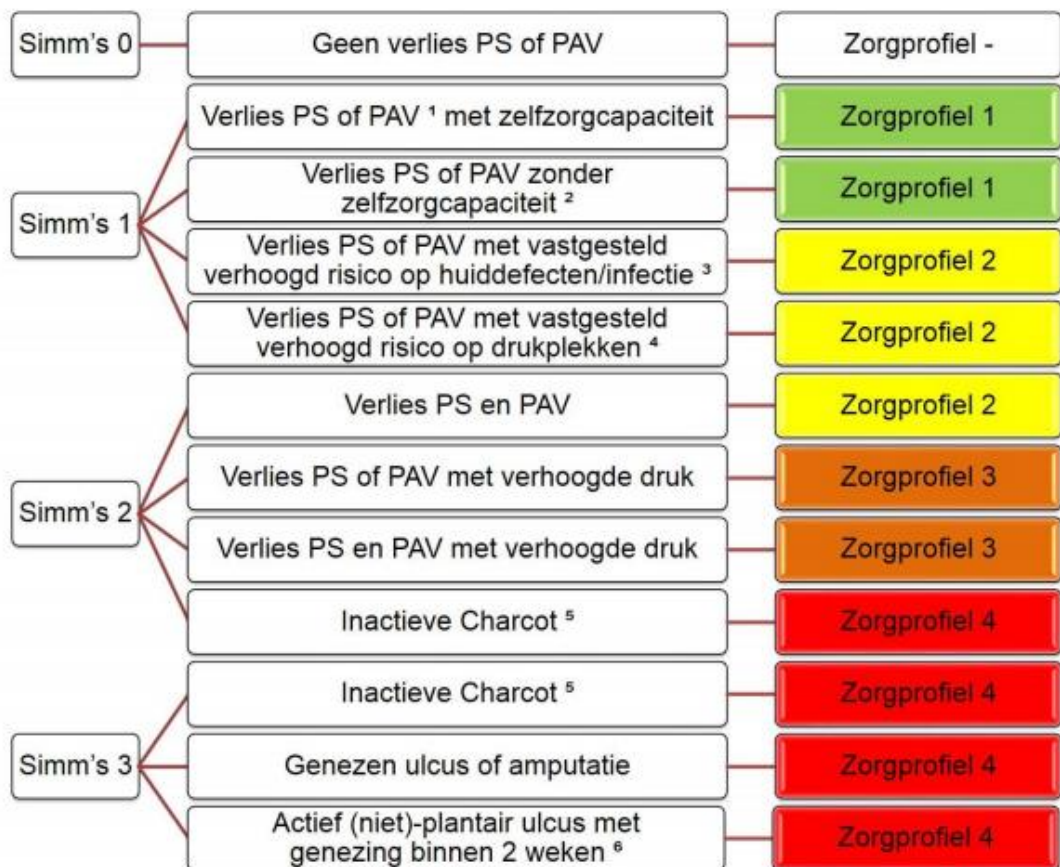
Simm's 0

Geen verlies PS of PAV

Zorgprofiel -

Simm's 1

Verlies PS of PAV ¹ met zelfzorgcapaciteit

Zorgprofiel 1

Verlies PS of PAV zonder zelfzorgcapaciteit ²

Zorgprofiel 1

Verlies PS of PAV met vastgesteld verhoogd risico op huiddefecten/infectie ³

Zorgprofiel 2

Verlies PS of PAV met vastgesteld verhoogd risico op drukplekken ⁴

Zorgprofiel 2

Simm's 2

Verlies PS en PAV

Zorgprofiel 2

Verlies PS of PAV met verhoogde druk

Zorgprofiel 3

Verlies PS en PAV met verhoogde druk

Zorgprofiel 3

Inactieve Charcot ⁵

Zorgprofiel 4

Simm's 3

Inactieve Charcot ⁵

Zorgprofiel 4

Genezen ulcus of amputatie

Zorgprofiel 4

Actief (niet)-plantair ulcus met genezing binnen 2 weken ⁶

Zorgprofiel 4